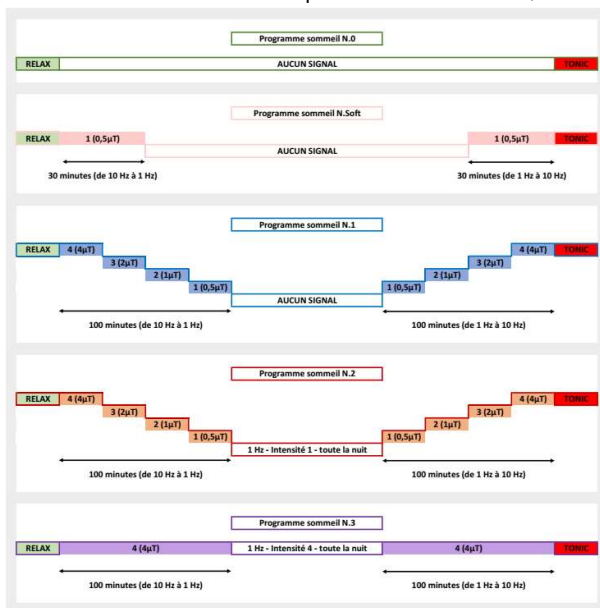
Programme sommeil N.0

RELAX

AUCUN SIGNAL

TONIC

Programme sommeil N.Soft

RELAX

1 (0,5µT)

AUCUN SIGNAL

1 (0,5µT)

TONIC

30 minutes (de 10 Hz à 1 Hz)

30 minutes (de 1 Hz à 10 Hz)

Programme sommeil N.1

RELAX

4 (4µT)

3 (2µT)

2 (1µT)

1 (0,5µT)

AUCUN SIGNAL

1 (0,5µT)

2 (1µT)

3 (2µT)

4 (4µT)

TONIC

100 minutes (de 10 Hz à 1 Hz)

100 minutes (de 1 Hz à 10 Hz)

Programme sommeil N.2

RELAX

4 (4µT)

3 (2µT)

2 (1µT)

1 (0,5µT)

1 Hz - Intensité 1 - toute la nuit

1 (0,5µT)

2 (1µT)

3 (2µT)

4 (4µT)

TONIC

100 minutes (de 10 Hz à 1 Hz)

100 minutes (de 1 Hz à 10 Hz)

Programme sommeil N.3

RELAX

4 (4µT)

1 Hz - Intensité 4 - toute la nuit

4 (4µT)

TONIC

100 minutes (de 10 Hz à 1 Hz)

100 minutes (de 1 Hz à 10 Hz)